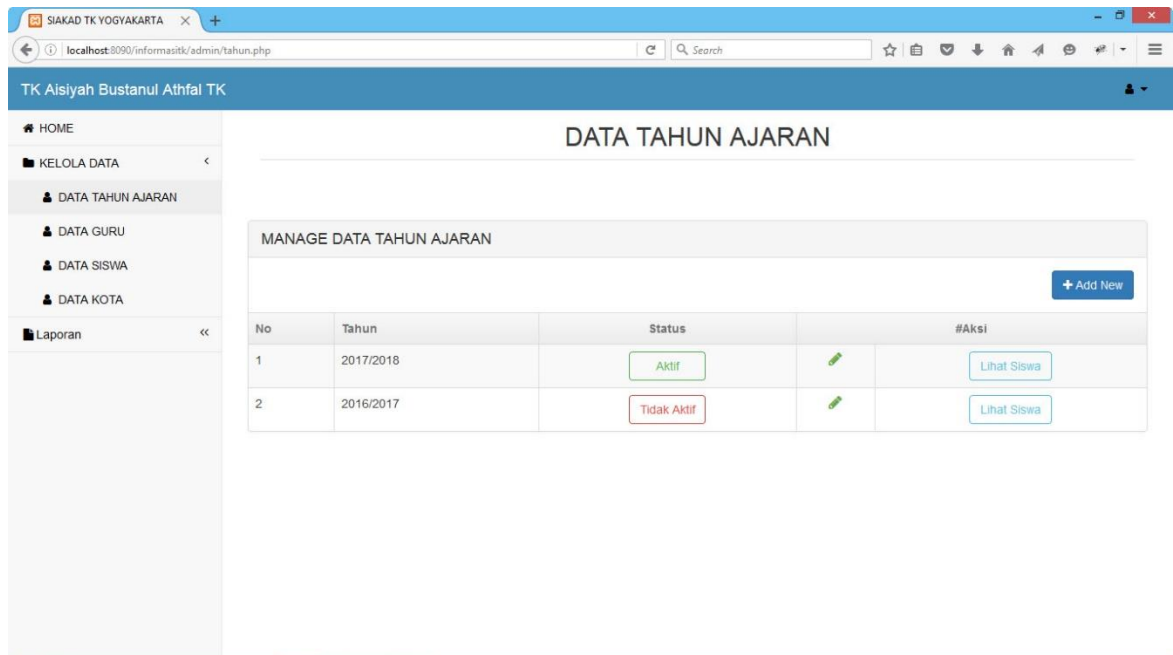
SIAKAD TK YOGYAKARTA

localhost:8090/informasitk/admin/tahun.php

Search

TK Aisiyah Bustanul Athfal TK

HOME
KELOLA DATA
DATA TAHUN AJARAN
DATA GURU
DATA SISWA
DATA KOTA
Laporan

DATA TAHUN AJARAN

MANAGE DATA TAHUN AJARAN

+ Add New

| No | Tahun | Status | #Aksi | |
|---|---|---|---|---|
| 1 | 2017/2018 | Aktif | | Lihat Siswa |
| 2 | 2016/2017 | Tidak Aktif | | Lihat Siswa |